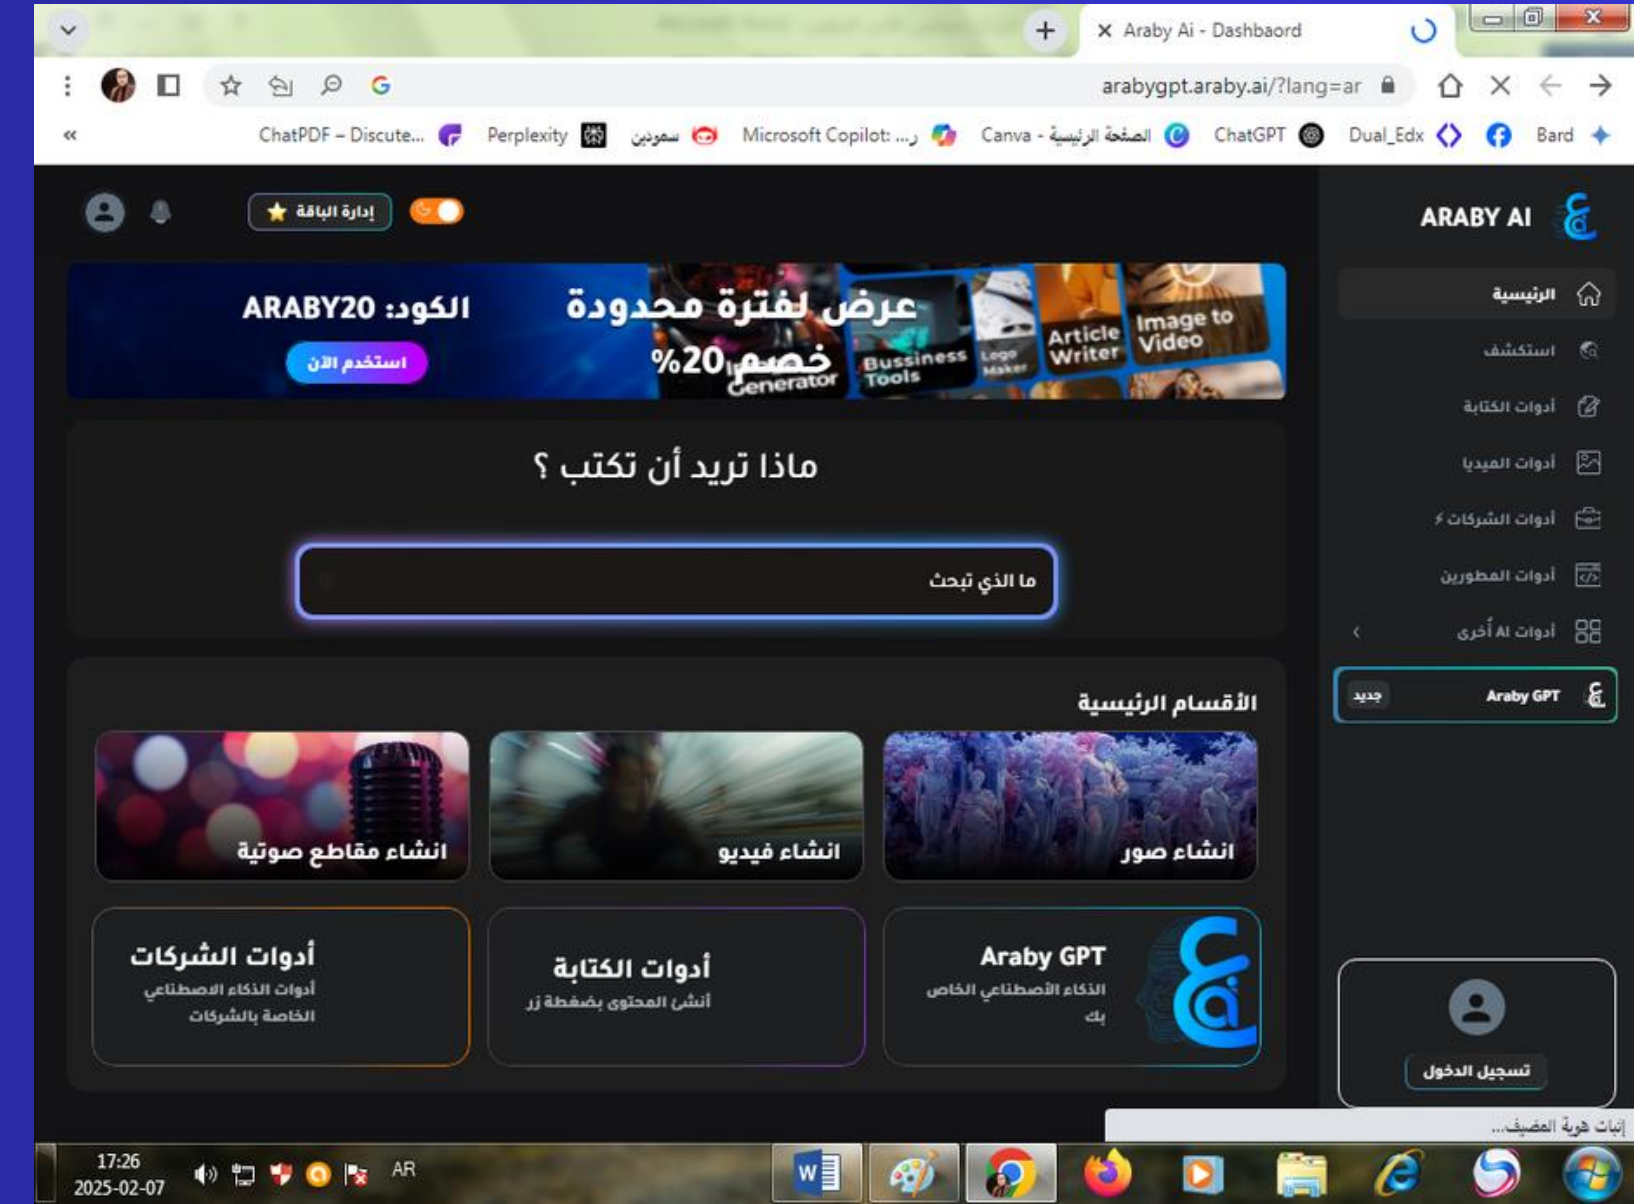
Araby Ai - Dashboard

arabygpt.araby.ai/?lang=ar

ChatPDF – Discute... Perplexity سمودين Microsoft Copilot: ...ر Canva - الصفحة الرئيسية ChatGPT Dual_Edx Bard

إدارة الباقة

ARABY AI

الرئيسية
استكشف
أدوات الكتابة
أدوات الميديا
أدوات الشركات
أدوات المطورين
أدوات AI أخرى
Araby GPT جديد

الكود: ARABY20
استخدم الآن
عرض لفترة محدودة
خصم 20%
Generator Bussiness Tools Logo Maker Article Writer Image to Video

ماذا تريد أن تكتب ؟

ما الذي تبحث

الأقسام الرئيسية

انشاء مقاطع صوتية
انشاء فيديو
انشاء صور

أدوات الشركات
أدوات الذكاء الاصطناعي الخاصة بالشركات

أدوات الكتابة
أنشئ المحتوى بضغطة زر

Araby GPT
الذكاء الأصطناعي الخاص بك

تسجيل الدخول

إثبات هوية المضيف...

17:26
2025-02-07
AR